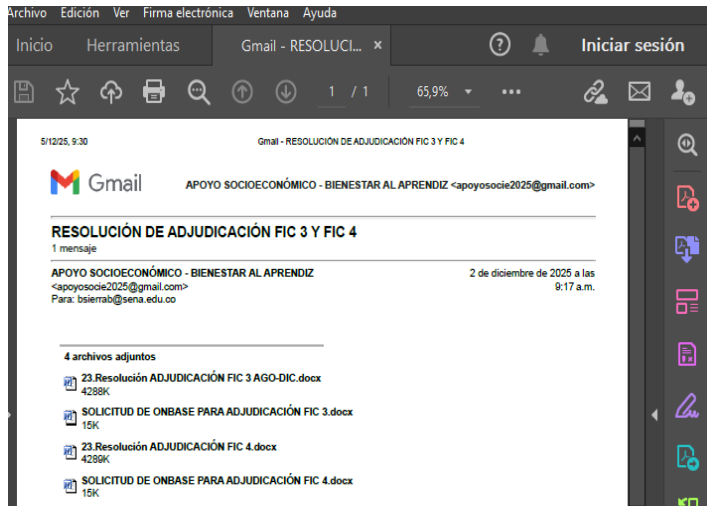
Archivo Edición Ver Firma electrónica Ventana Ayuda

Inicio Herramientas Gmail - RESOLUCI... ×

Iniciar sesión

1 / 1 65,9%

5/12/25, 9:30 Gmail - RESOLUCIÓN DE ADJUDICACIÓN FIC 3 Y FIC 4

Gmail APOYO SOCIOECONÓMICO - BIENESTAR AL APRENDIZ <apoyosocie2025@gmail.com>

RESOLUCIÓN DE ADJUDICACIÓN FIC 3 Y FIC 4
1 mensaje

APOYO SOCIOECONÓMICO - BIENESTAR AL APRENDIZ <apoyosocie2025@gmail.com>
Para: bsierrab@sena.edu.co

2 de diciembre de 2025 a las 9:17 a.m.

4 archivos adjuntos

23.Resolución ADJUDICACIÓN FIC 3 AGO-DIC.docx
4288K

SOLICITUD DE ONBASE PARA ADJUDICACIÓN FIC 3.docx
15K

23.Resolución ADJUDICACIÓN FIC 4.docx
4289K

SOLICITUD DE ONBASE PARA ADJUDICACIÓN FIC 4.docx
15K